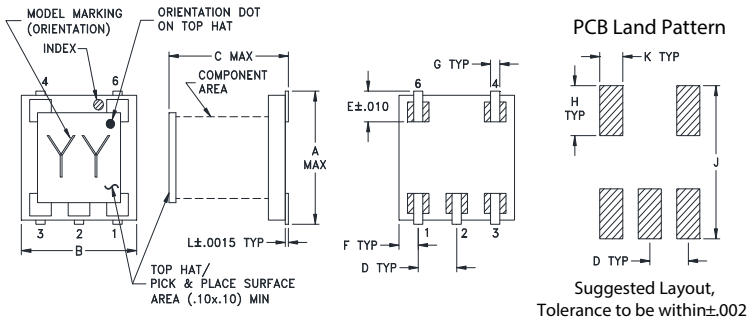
MODEL MARKING (ORIENTATION)

ORIENTATION DOT ON TOP HAT

INDEX

4

6

Y Y

3 2 1

B

C MAX

COMPONENT AREA

A MAX

L±.0015 TYP

TOP HAT/ PICK & PLACE SURFACE AREA (.10x.10) MIN

G TYP

E±.010

6 4

1 2 3

F TYP

D TYP

PCB Land Pattern

K TYP

H TYP

J

D TYP

Suggested Layout, Tolerance to be within±.002